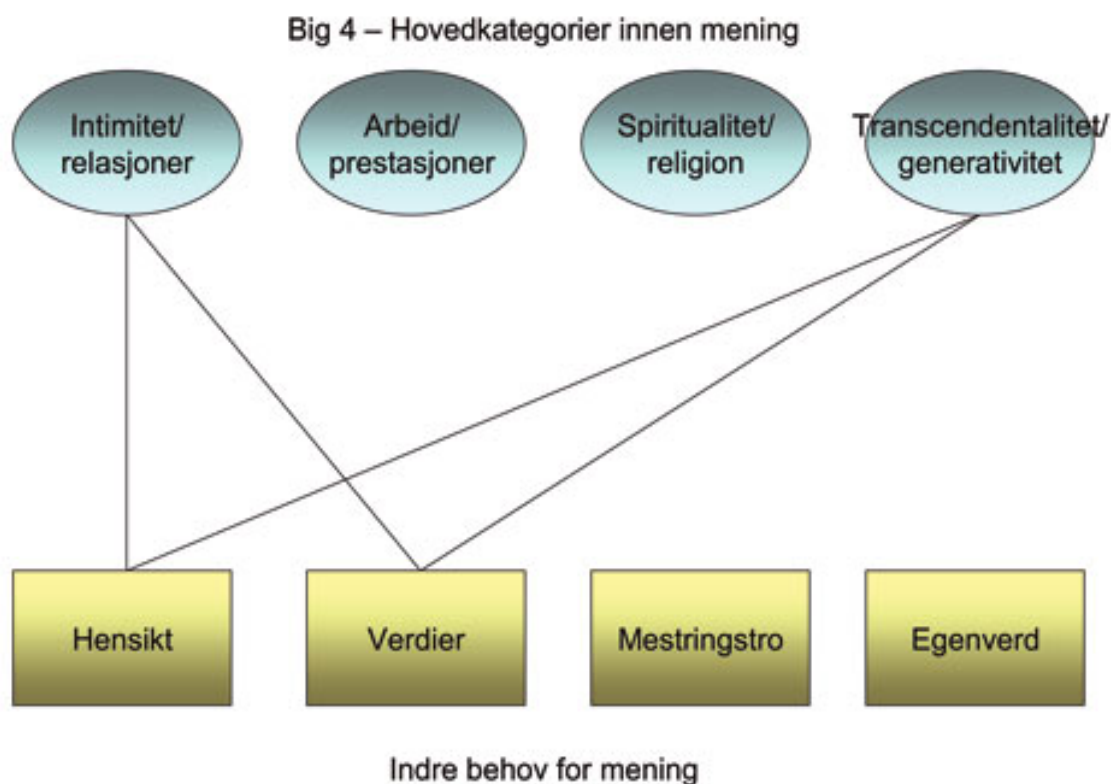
Big 4 – Hovedkategorier innen mening

Intimitet/ relasjoner

Arbeid/ prestasjoner

Spiritualitet/ religion

Transcendentalitet/ generativitet

Hensikt

Verdier

Mestringstro

Egenverd

Indre behov for mening